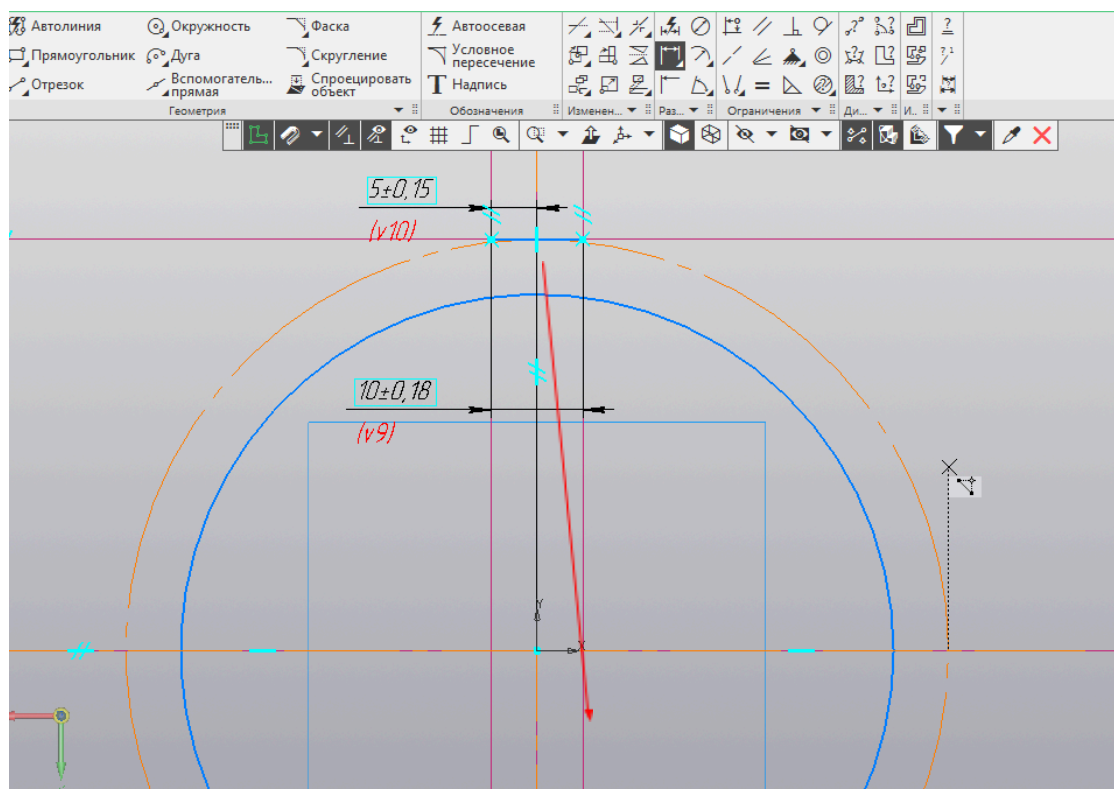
Автолиния
Окружность
Фаска
Прямоугольник
Дуга
Скругление
Отрезок
Вспомогательная прямая
Спроецировать объект
Геометрия
Автоосевая
Условное пересечение
Надпись
Обозначения
Изменен...
Раз...
Ограничения
Ди...
И...

$5\pm0,15$
(v10)
$10\pm0,18$
(v9)